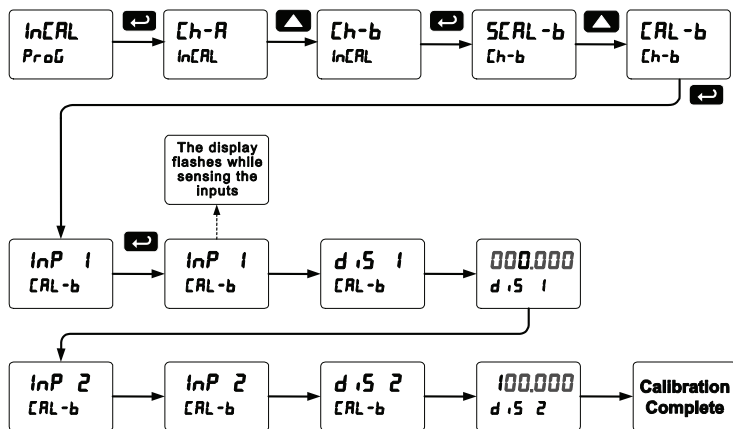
InCAL
ProG

Ch-A
InCAL

Ch-b
InCAL

SCAL-b
Ch-b

CAL-b
Ch-b

The display flashes while sensing the inputs

InP 1
CAL-b

InP 1
CAL-b

dıS 1
CAL-b

000.000
dıS 1

InP 2
CAL-b

InP 2
CAL-b

dıS 2
CAL-b

100.000
dıS 2

Calibration Complete